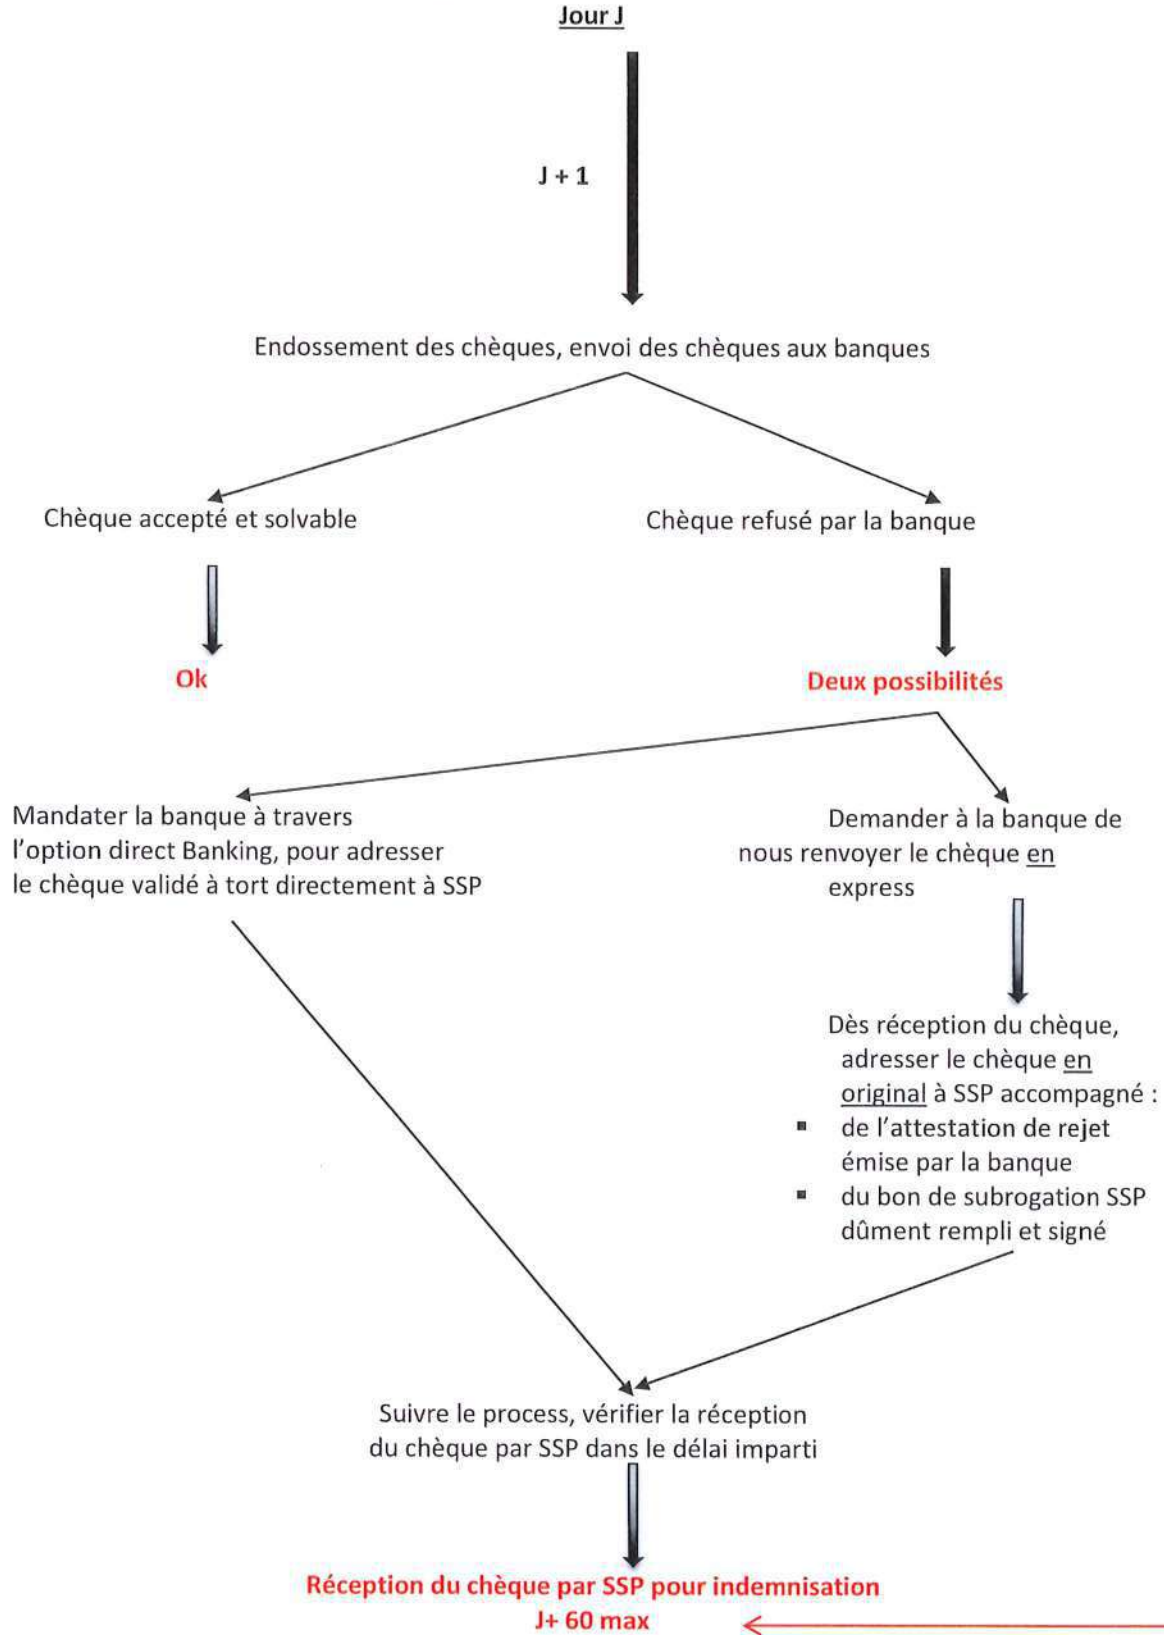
Jour J

J + 1

Endossement des chèques, envoi des chèques aux banques

Chèque accepté et solvable

Chèque refusé par la banque

Ok

Deux possibilités

Mandater la banque à travers l'option direct Banking, pour adresser le chèque validé à tort directement à SSP

Demander à la banque de nous renvoyer le chèque en express

Dès réception du chèque, adresser le chèque en original à SSP accompagné :
- de l'attestation de rejet émise par la banque
- du bon de subrogation SSP dûment rempli et signé

Suivre le process, vérifier la réception du chèque par SSP dans le délai imparti

Réception du chèque par SSP pour indemnisation
J+ 60 max